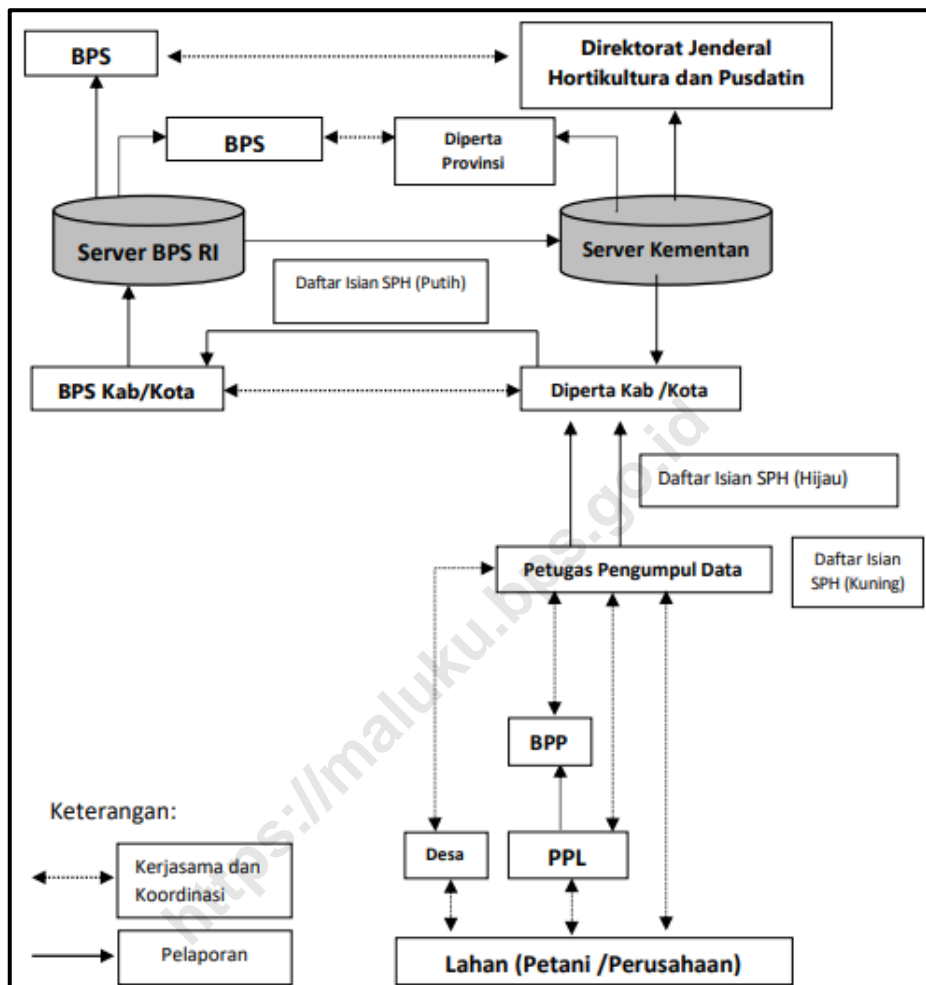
BPS

Direktorat Jenderal Hortikultura dan Pusdatin

BPS

Diperta Provinsi

Server BPS RI

Server Kementan

Daftar Isian SPH (Putih)

BPS Kab/Kota

Diperta Kab /Kota

Daftar Isian SPH (Hijau)

Petugas Pengumpul Data

Daftar Isian SPH (Kuning)

BPP

Keterangan:

Kerjasama dan Koordinasi

Desa

PPL

Pelaporan

Lahan (Petani /Perusahaan)

https://maluku.bps.go.id